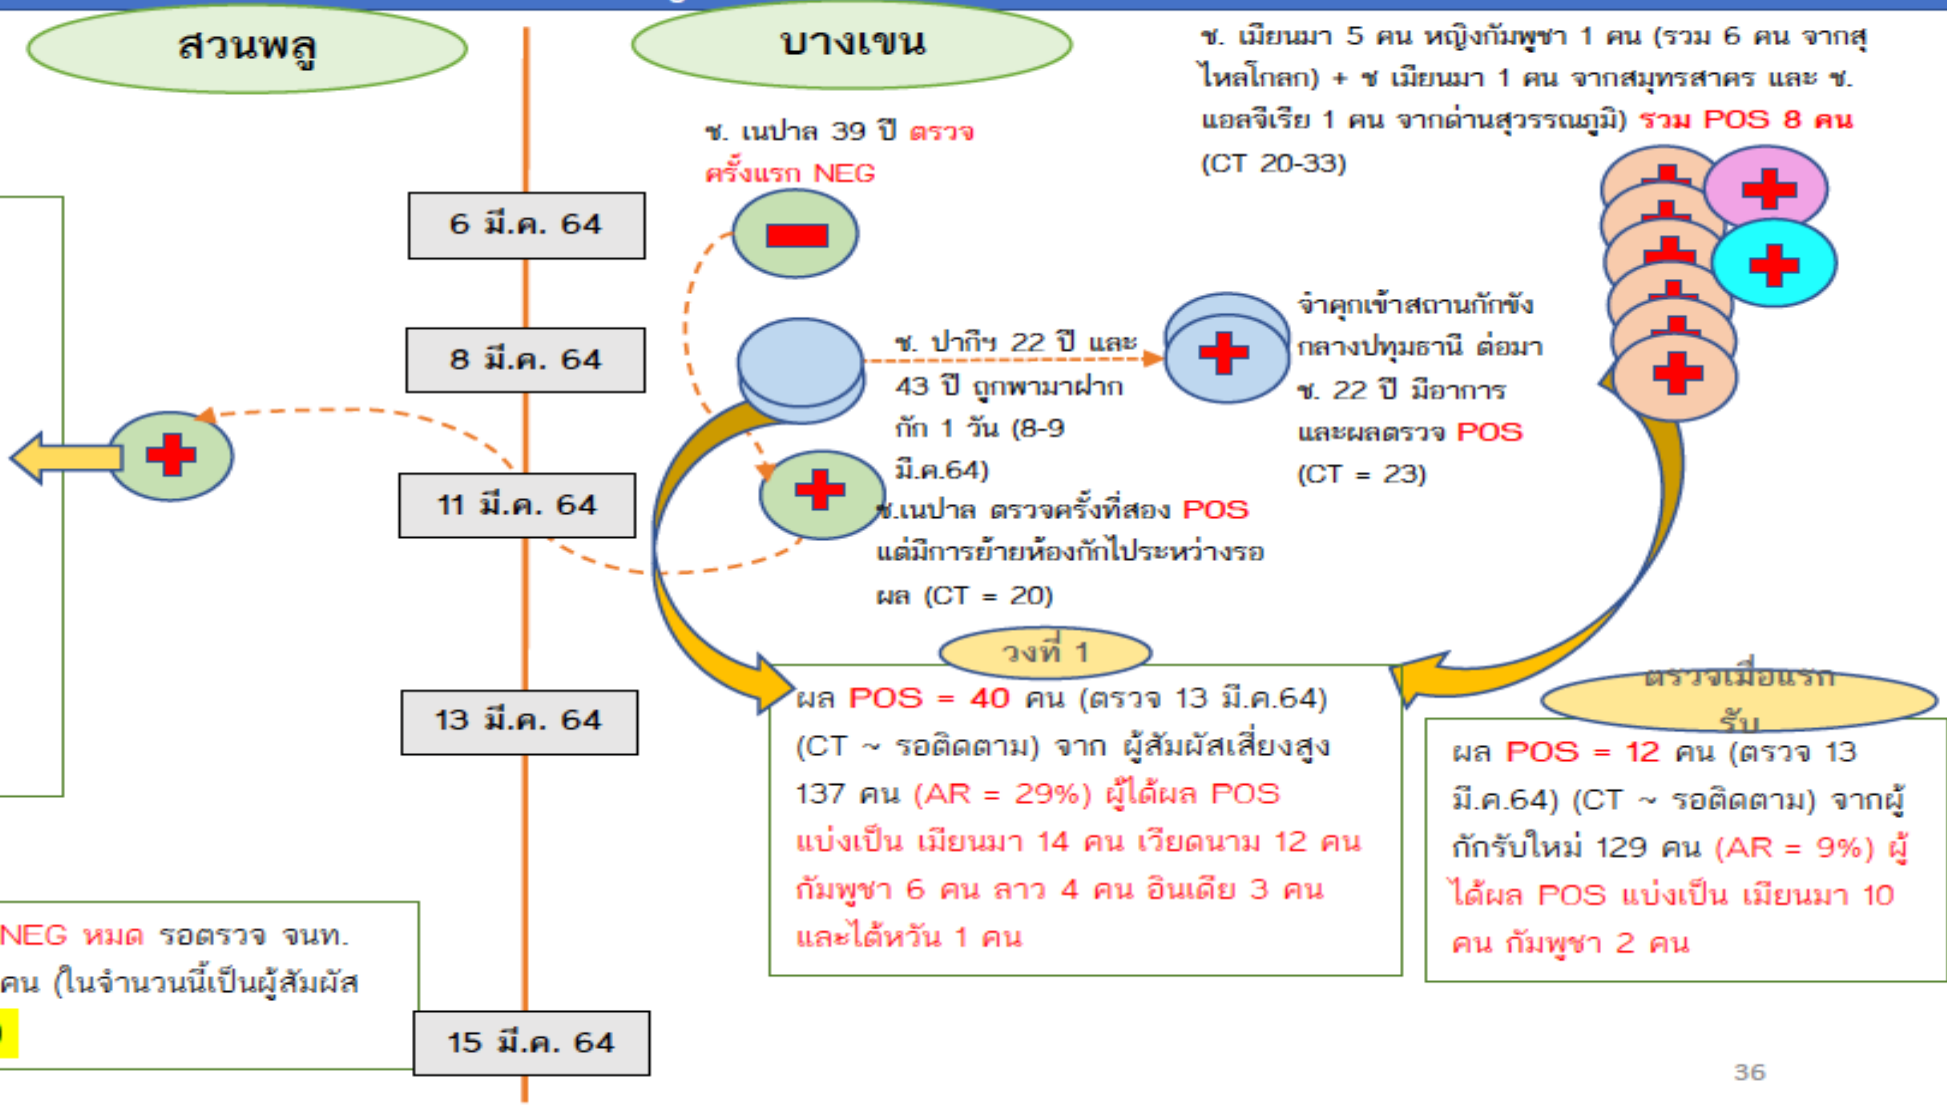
สวนพลู

บางเขน

ช. เมียนมา 5 คน หญิงกัมพูชา 1 คน (รวม 6 คน จากสุไหลโกลก) + ช เมียนมา 1 คน จากสมุทรสาคร และ ช. แอลจีเรีย 1 คน จากด่านสุวรรณภูมิ) รวม POS 8 คน (CT 20-33)

ช. เนปาล 39 ปี ตรวจครั้งแรก NEG

6 มี.ค. 64

8 มี.ค. 64

ช. ปากีฯ 22 ปี และ 43 ปี ถูกพามาฝากกัก 1 วัน (8-9 มี.ค.64)

จำคุกเข้าสถานกักขังกลางปทุมธานี ต่อมา ช. 22 ปี มีอาการและผลตรวจ POS (CT = 23)

11 มี.ค. 64

ช.เนปาล ตรวจครั้งที่สอง POS แต่มีการย้ายห้องกักไประหว่างรอผล (CT = 20)

วงที่ 1

ตรวจเมื่อแรกรับ

13 มี.ค. 64

ผล POS = 40 คน (ตรวจ 13 มี.ค.64) (CT ~ รอติดตาม) จาก ผู้สัมผัสเสี่ยงสูง 137 คน (AR = 29%) ผู้ได้ผล POS แบ่งเป็น เมียนมา 14 คน เวียดนาม 12 คน กัมพูชา 6 คน ลาว 4 คน อินเดีย 3 คน และไต้หวัน 1 คน

ผล POS = 12 คน (ตรวจ 13 มี.ค.64) (CT ~ รอติดตาม) จากผู้กักรับใหม่ 129 คน (AR = 9%) ผู้ได้ผล POS แบ่งเป็น เมียนมา 10 คน กัมพูชา 2 คน

NEG หมด รอตรวจ จนท. คน (ในจำนวนนี้เป็นผู้สัมผัส

15 มี.ค. 64

36